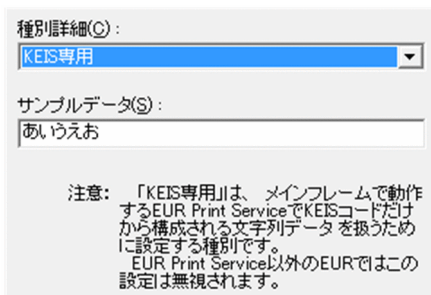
種別詳細(C)：

KEIS専用

サンプルデータ(S)：

あいうえお

注意：「KEIS専用」は、メインフレームで動作するEUR Print ServiceでKEISコードだけから構成される文字列データを扱うために設定する種別です。
EUR Print Service以外のEURではこの設定は無視されます。